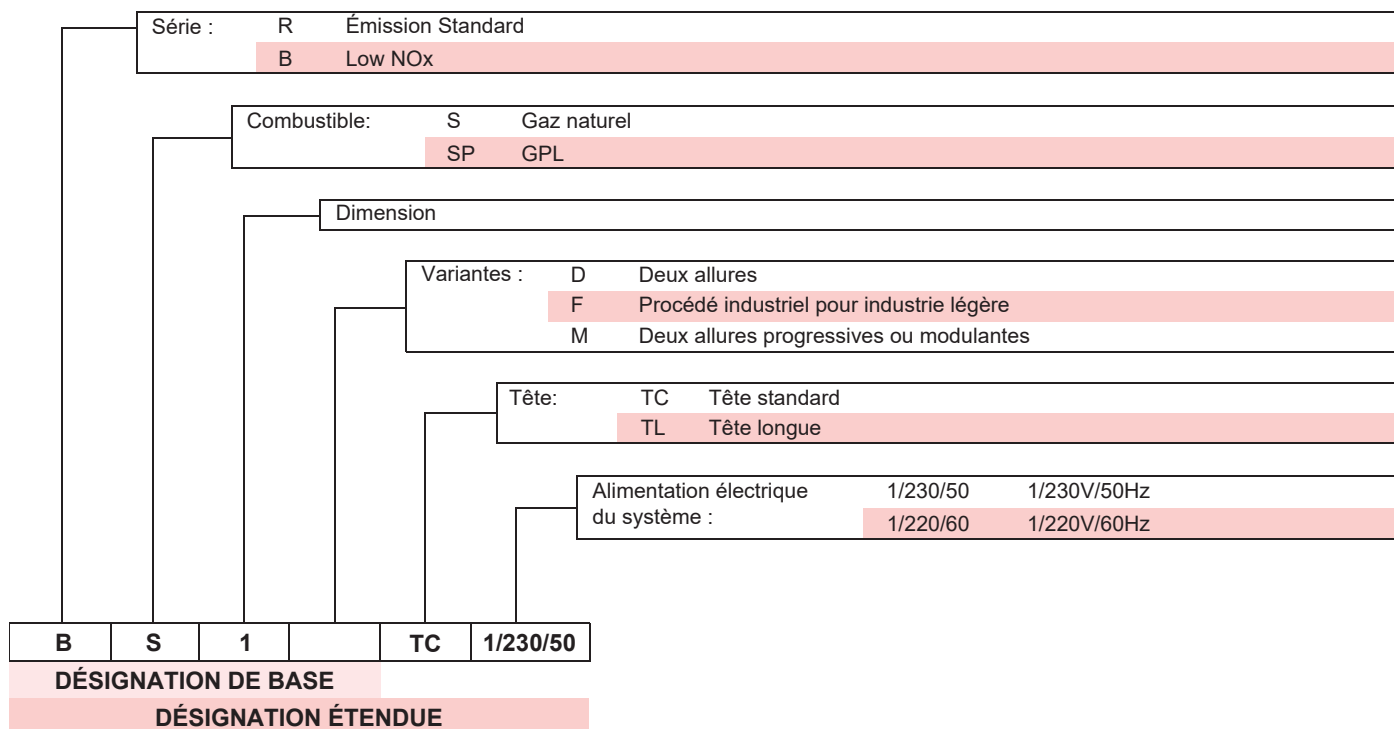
Série : R Émission Standard
B Low NOx

Combustible: S Gaz naturel
SP GPL

Dimension

Variantes : D Deux allures
F Procédé industriel pour industrie légère
M Deux allures progressives ou modulantes

Tête: TC Tête standard
TL Tête longue

Alimentation électrique du système : 1/230/50 1/230V/50Hz
1/220/60 1/220V/60Hz

| B | S | 1 | | TC | 1/230/50 |
|---|---|---|---|---|---|

DÉSIGNATION DE BASE
DÉSIGNATION ÉTENDUE